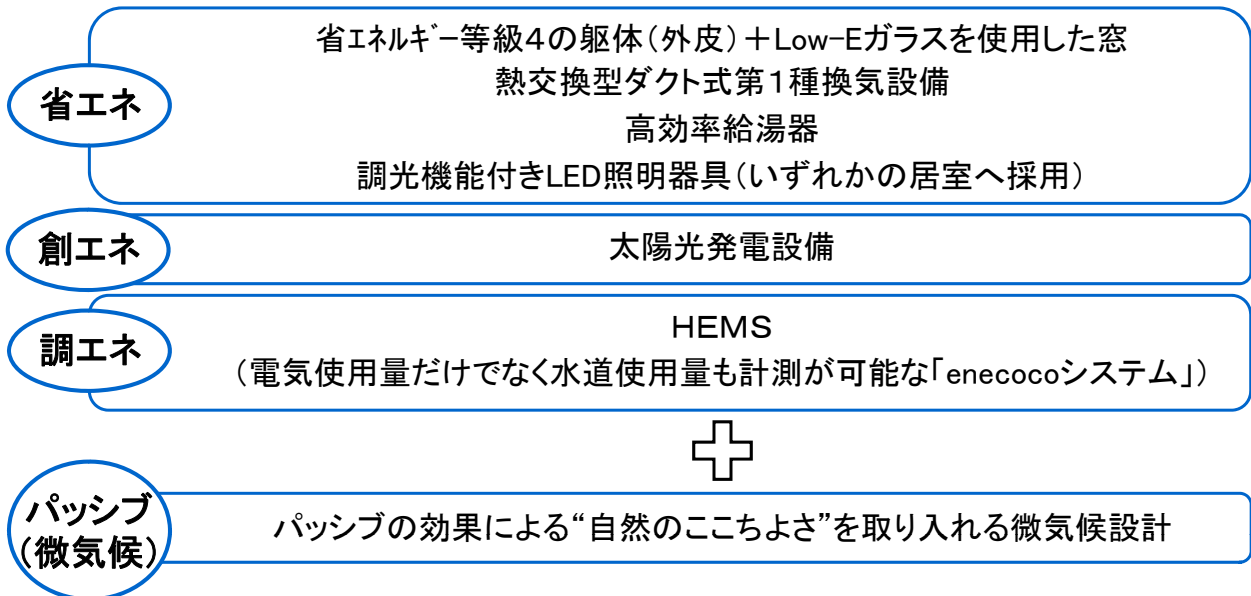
省エネ

省ｴﾈﾙｷﾞｰ等級4の躯体（外皮）＋Low-Eガラスを使用した窓
熱交換型ダクト式第1種換気設備
高効率給湯器
調光機能付きLED照明器具（いずれかの居室へ採用）

創エネ

太陽光発電設備

調エネ

HEMS
（電気使用量だけでなく水道使用量も計測が可能な「enecocoシステム」）

パッシブ（微気候）

パッシブの効果による“自然のここちよさ”を取り入れる微気候設計